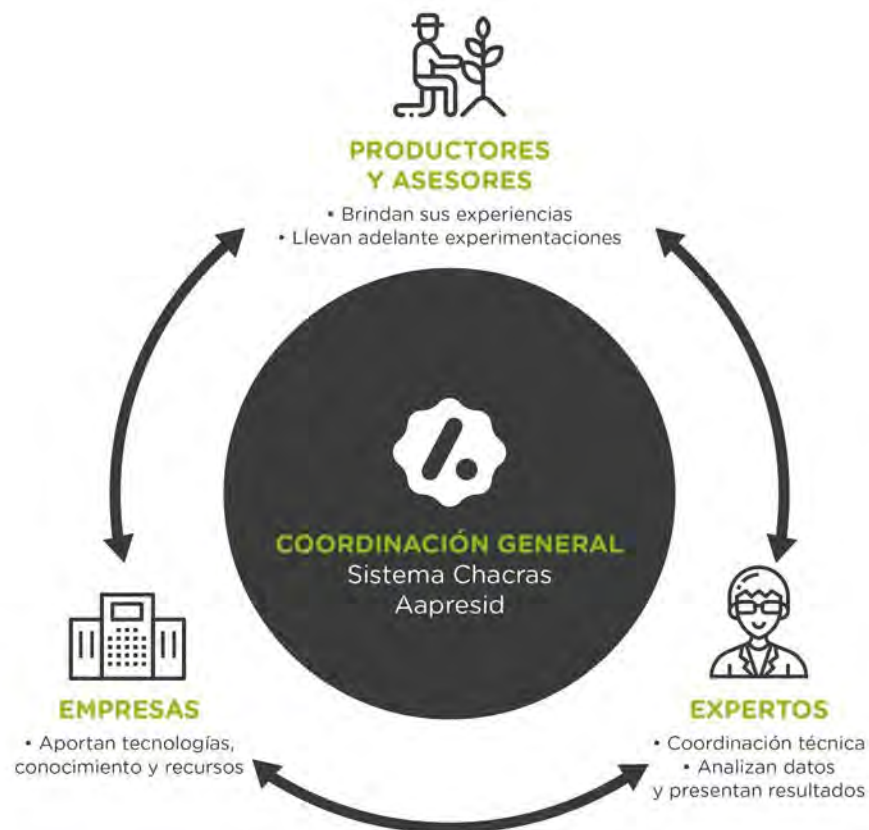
PRODUCTORES Y ASESORES

• Brindan sus experiencias
• Llevan adelante experimentaciones

COORDINACIÓN GENERAL
Sistema Chacras
Aapresid

EMPRESAS

• Aportan tecnologías, conocimiento y recursos

EXPERTOS

• Coordinación técnica
• Analizan datos y presentan resultados